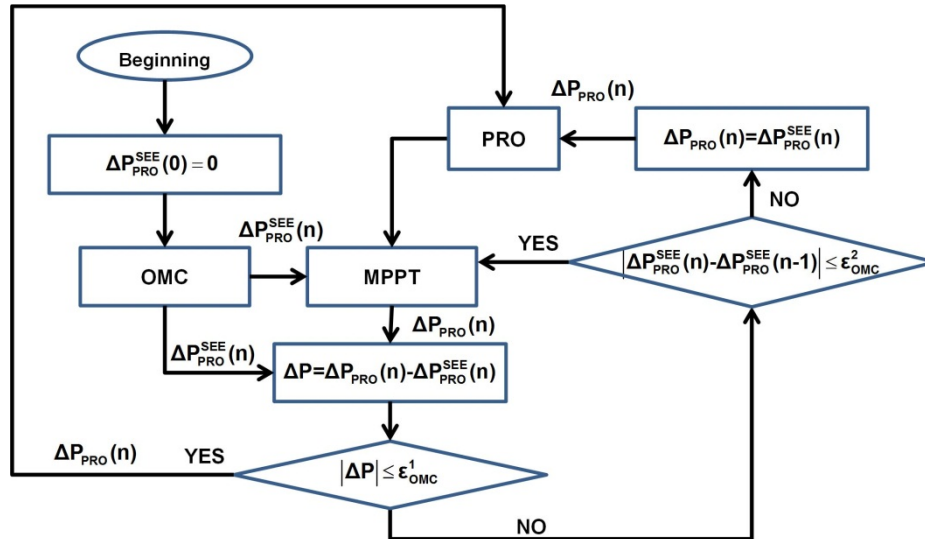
Beginning

$\Delta P_{PRO}^{SEE}(0)=0$

$\Delta P_{PRO}(n)$

PRO

$\Delta P_{PRO}(n)=\Delta P_{PRO}^{SEE}(n)$

NO

$\Delta P_{PRO}^{SEE}(n)$

YES

OMC

MPPT

$\left|\Delta P_{PRO}^{SEE}(n)-\Delta P_{PRO}^{SEE}(n-1)\right|\leq\varepsilon_{OMC}^{2}$

$\Delta P_{PRO}(n)$

$\Delta P_{PRO}^{SEE}(n)$

$\Delta P=\Delta P_{PRO}(n)-\Delta P_{PRO}^{SEE}(n)$

$\Delta P_{PRO}(n)$

YES

$\left|\Delta P\right|\leq\varepsilon_{OMC}^{1}$

NO